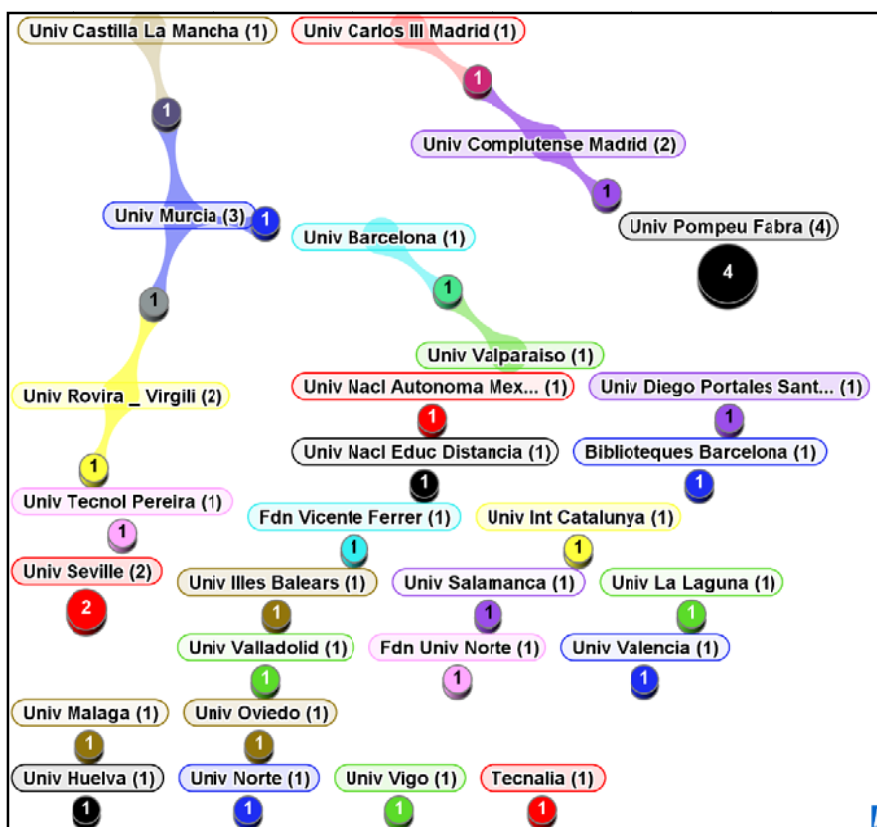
Univ Castilla La Mancha (1)
Univ Carlos III Madrid (1)
1
1
Univ Complutense Madrid (2)
1
Univ Murcia (3)
1
Univ Pompeu Fabra (4)
4
Univ Barcelona (1)
1
1
Univ Valparaiso (1)
Univ Rovira _ Virgili (2)
Univ Nacl Autonoma Mex... (1)
Univ Diego Portales Sant... (1)
1
1
Univ Nacl Educ Distancia (1)
Biblioteques Barcelona (1)
1
1
1
Univ Tecnol Pereira (1)
1
Fdn Vicente Ferrer (1)
Univ Int Catalunya (1)
1
1
Univ Seville (2)
2
Univ Illes Balears (1)
Univ Salamanca (1)
Univ La Laguna (1)
1
1
1
Univ Valladolid (1)
Fdn Univ Norte (1)
Univ Valencia (1)
1
1
1
Univ Malaga (1)
Univ Oviedo (1)
1
1
Univ Huelva (1)
Univ Norte (1)
Univ Vigo (1)
Tecnalia (1)
1
1
1
1